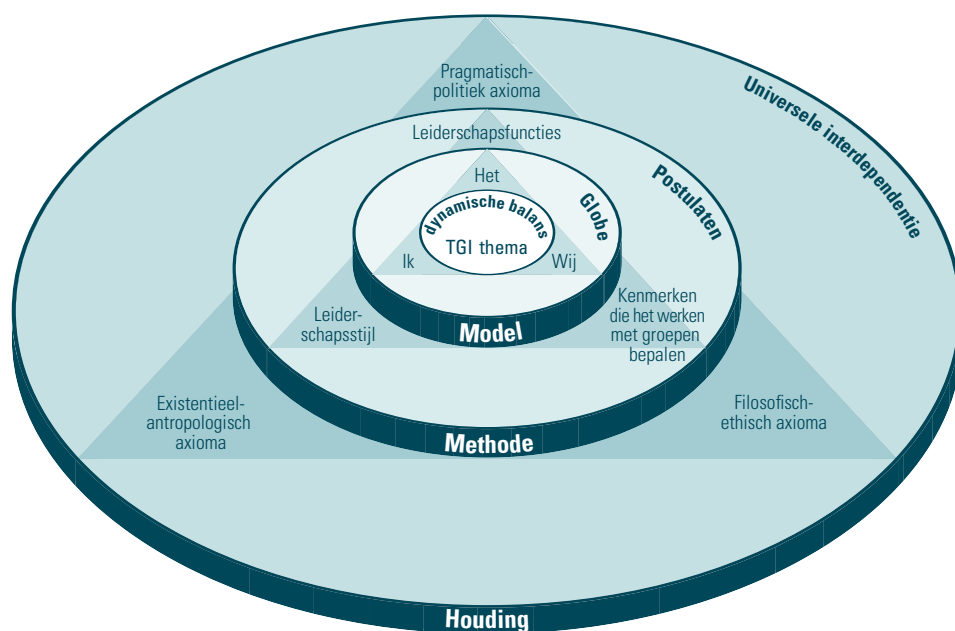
Pragmatisch-politiek axioma

Universele interdependentie

Leiderschapsfuncties

Postulaten

Het

Globe

dynamische balans

TGI thema

Ik

Wij

Leider-schapsstijl

Kenmerken die het werken met groepen bepalen

Model

Existentieel-antropologisch axioma

Filosofisch-ethisch axioma

Methode

Houding